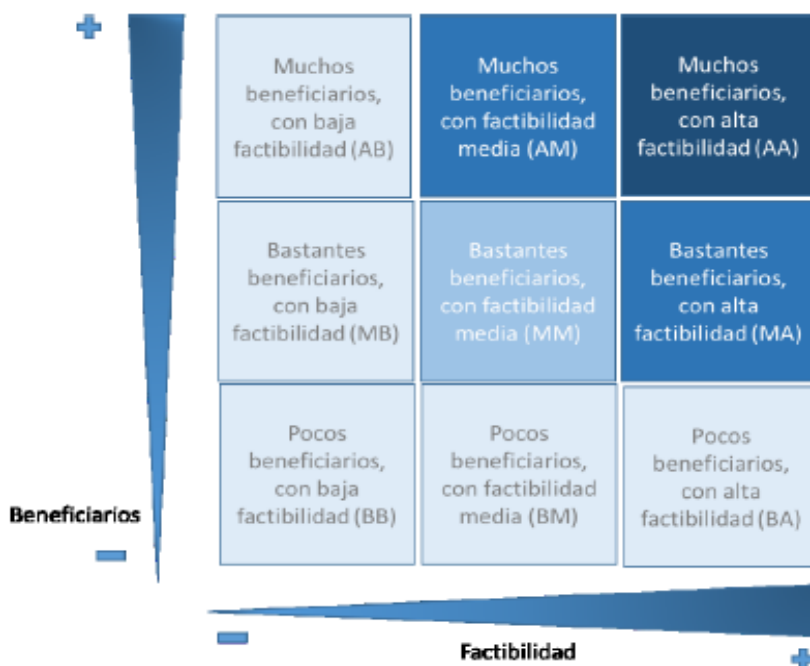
+

| Muchos beneficiarios, con baja factibilidad (AB) | Muchos beneficiarios, con factibilidad media (AM) | Muchos beneficiarios, con alta factibilidad (AA) |
|---|---|---|
| Bastantes beneficiarios, con baja factibilidad (MB) | Bastantes beneficiarios, con factibilidad media (MM) | Bastantes beneficiarios, con alta factibilidad (MA) |
| Pocos beneficiarios, con baja factibilidad (BB) | Pocos beneficiarios, con factibilidad media (BM) | Pocos beneficiarios, con alta factibilidad (BA) |

Beneficiarios

−

−

Factibilidad

+